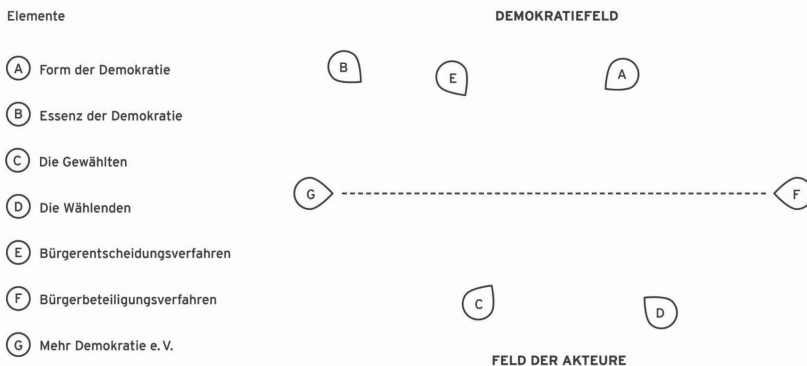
Elemente

(A) Form der Demokratie

(B) Essenz der Demokratie

(C) Die Gewählten

(D) Die Wählenden

(E) Bürgerentscheidungsverfahren

(F) Bürgerbeteiligungsverfahren

(G) Mehr Demokratie e. V.

DEMOKRATIEFELD

B

E

A

G

F

C

D

FELD DER AKTEURE